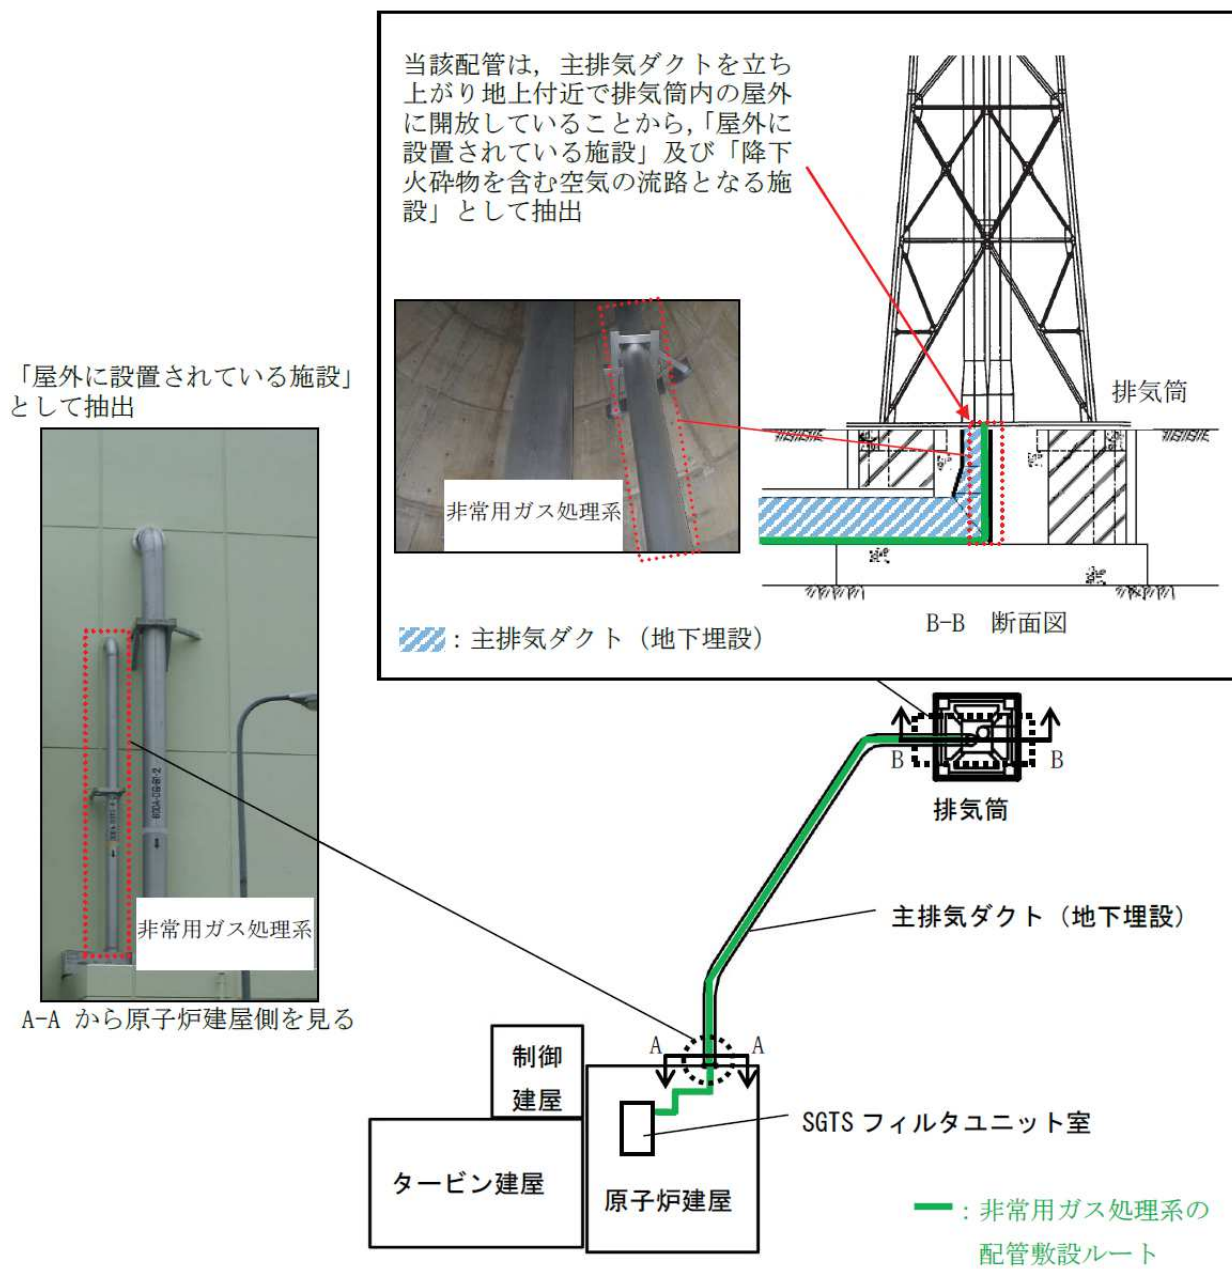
当該配管は，主排気ダクトを立ち上がり地上付近で排気筒内の屋外に開放していることから,「屋外に設置されている施設」及び「降下火砕物を含む空気の流路となる施設」として抽出

排気筒

非常用ガス処理系

B-B　断面図

: 主排気ダクト（地下埋設）

「屋外に設置されている施設」として抽出

非常用ガス処理系

A-A から原子炉建屋側を見る

B　B

排気筒

主排気ダクト（地下埋設）

A　A

制御建屋

SGTS フィルタユニット室

タービン建屋

原子炉建屋

: 非常用ガス処理系の配管敷設ルート